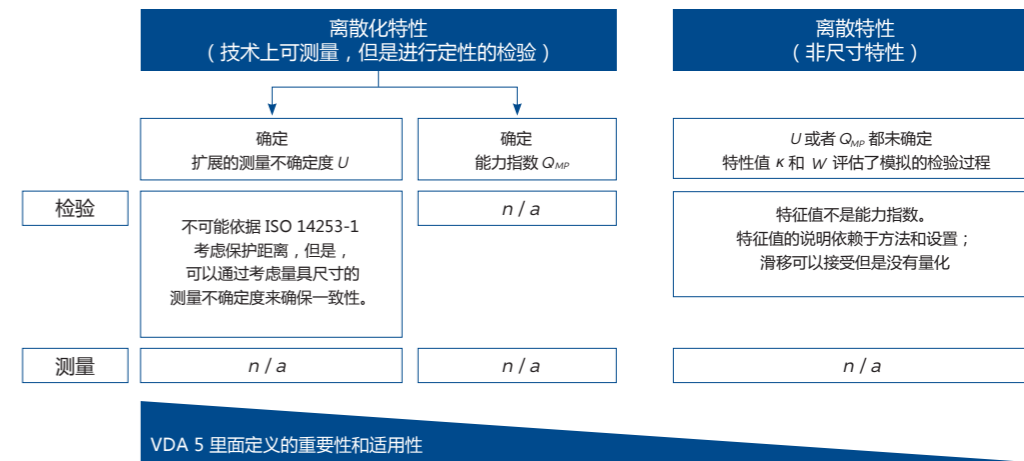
离散化特性
（技术上可测量，但是进行定性的检验）

离散特性
（非尺寸特性）

确定
扩展的测量不确定度 $U$

确定
能力指数 $Q_{MP}$

$U$ 或者 $Q_{MP}$ 都未确定
特性值 $\kappa$ 和 $W$ 评估了模拟的检验过程

检验

不可能依据 ISO 14253-1
考虑保护距离，但是，
可以通过考虑量具尺寸的
测量不确定度来确保一致性。

n / a

特征值不是能力指数。
特征值的说明依赖于方法和设置；
滑移可以接受但是没有量化

测量

n / a

n / a

n / a

VDA 5 里面定义的重要性和适用性